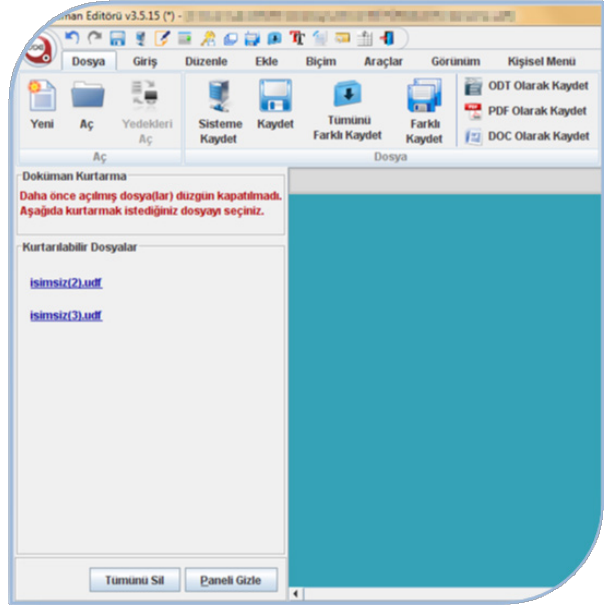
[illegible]man Editörü v3.5.15 (*) - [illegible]

Dosya | Giriş | Düzenle | Ekle | Biçim | Araçlar | Görünüm | Kişisel Menü

Yeni
Aç
Yedekleri Aç
Aç

Sisteme Kaydet
Kaydet
Tümünü Farklı Kaydet
Farklı Kaydet
ODT Olarak Kaydet
PDF Olarak Kaydet
DOC Olarak Kaydet
Dosya

Doküman Kurtarma
Daha önce açılmış dosya(lar) düzgün kapatılmadı. Aşağıda kurtarmak istediğiniz dosyayı seçiniz.

Kurtarılabilir Dosyalar
isimsiz(2).udf
isimsiz(3).udf

Tümünü Sil
Paneli Gizle